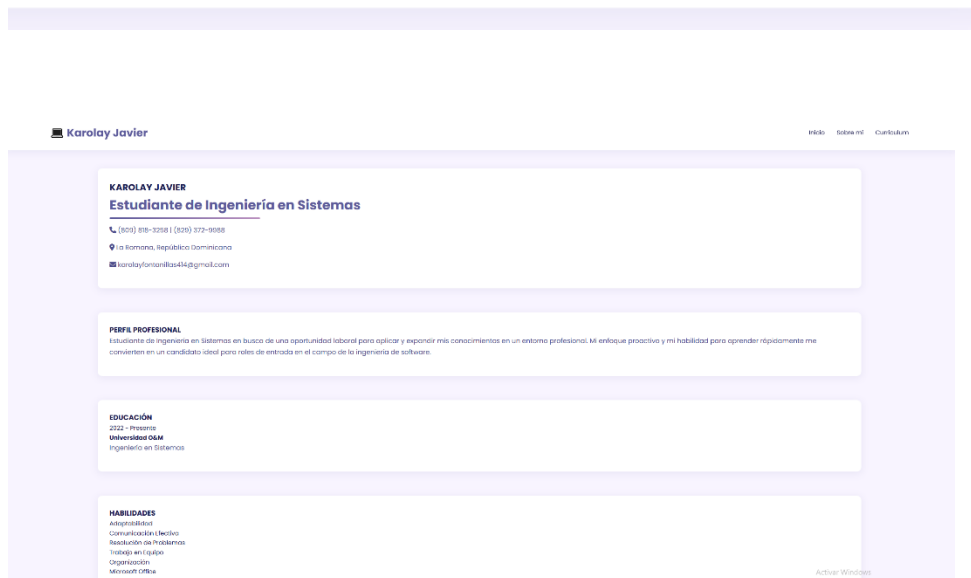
Karolay Javier

Inicio Sobre mí Currículum

KAROLAY JAVIER
Estudiante de Ingeniería en Sistemas

(809) 818-3258 | (829) 372-9088

La Romana, República Dominicana

karolayfonsenillas414@gmail.com

PERFIL PROFESIONAL
Estudiante de Ingeniería en Sistemas en busca de una oportunidad laboral para aplicar y expandir mis conocimientos en un entorno profesional. Mi enfoque proactivo y mi habilidad para aprender rápidamente me convierten en un candidato ideal para roles de entrada en el campo de la ingeniería de software.

EDUCACIÓN
2022 - Presente
Universidad O&M
Ingeniería en Sistemas

HABILIDADES
Adaptabilidad
Comunicación efectiva
Resolución de Problemas
Trabajo en Equipo
Organización
Microsoft Office

Activar Windows